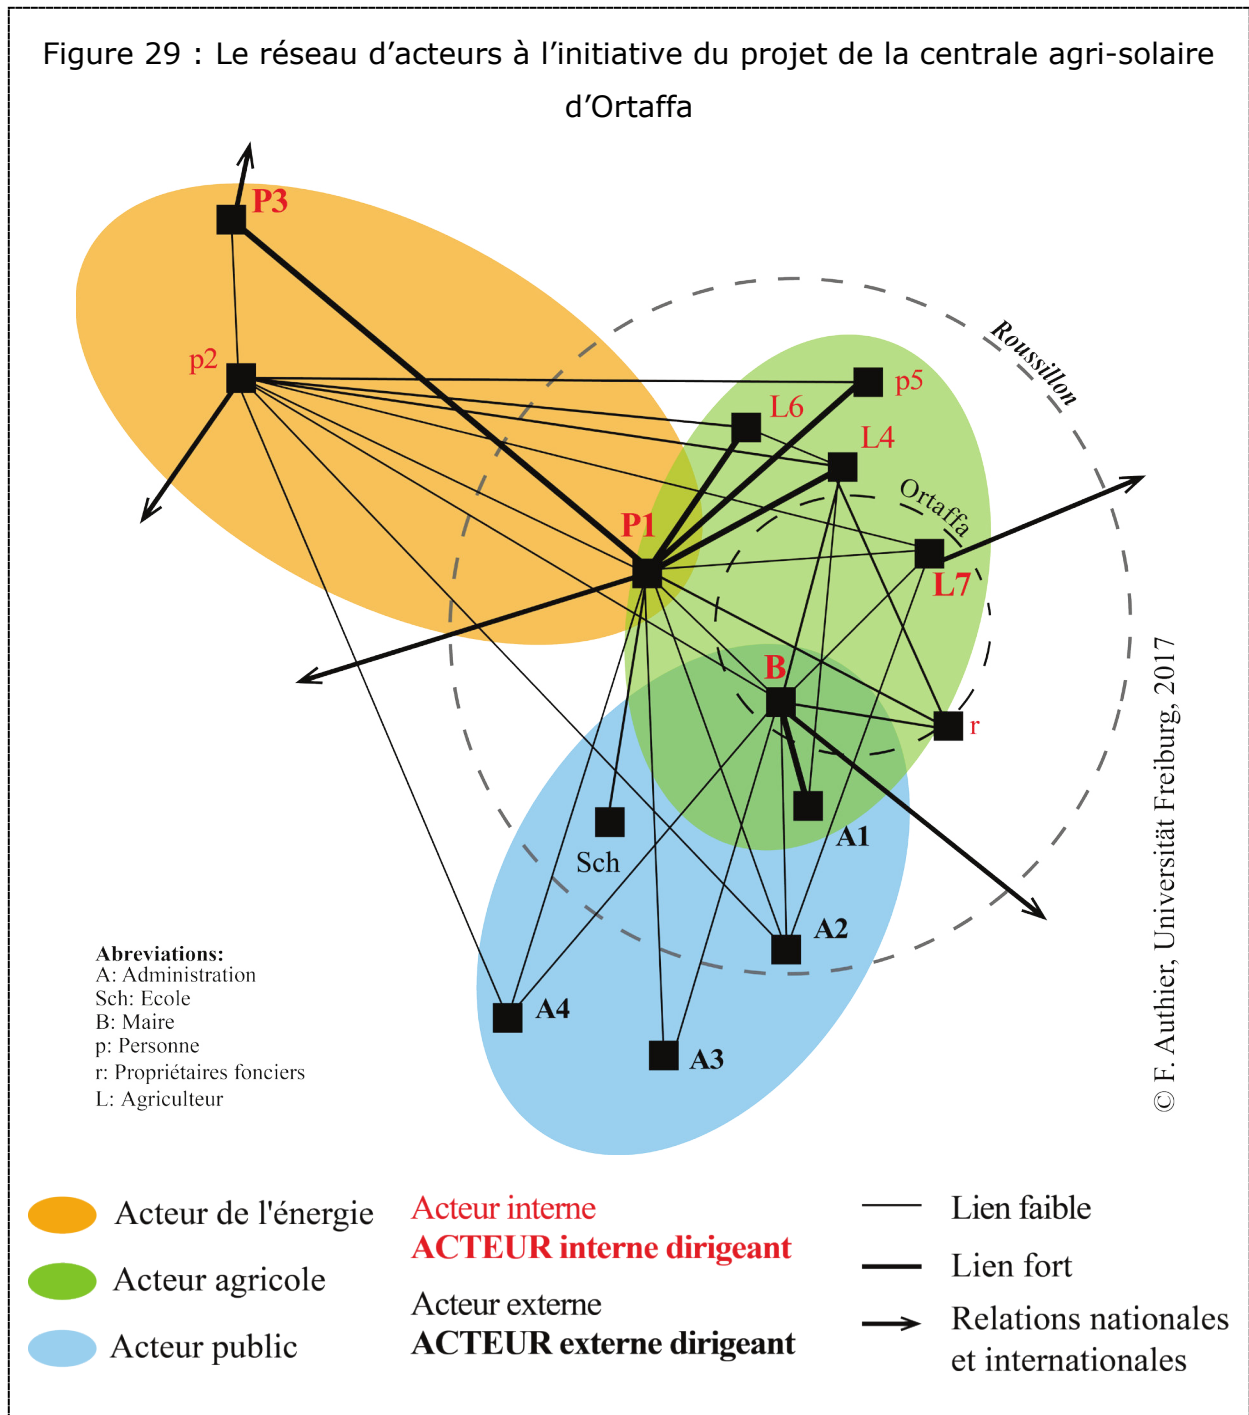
Figure 29 : Le réseau d’acteurs à l’initiative du projet de la centrale agri-solaire d’Ortaffa

P3

p2

Roussillon

p5

L6

L4

Ortaffa

P1

L7

B

r

A1

Sch

A2

A4

A3

Abreviations:
A: Administration
Sch: Ecole
B: Maire
p: Personne
r: Propriétaires fonciers
L: Agriculteur

© F. Authier, Universität Freiburg, 2017

Acteur de l'énergie
Acteur agricole
Acteur public

Acteur interne
ACTEUR interne dirigeant
Acteur externe
ACTEUR externe dirigeant

Lien faible
Lien fort
Relations nationales et internationales